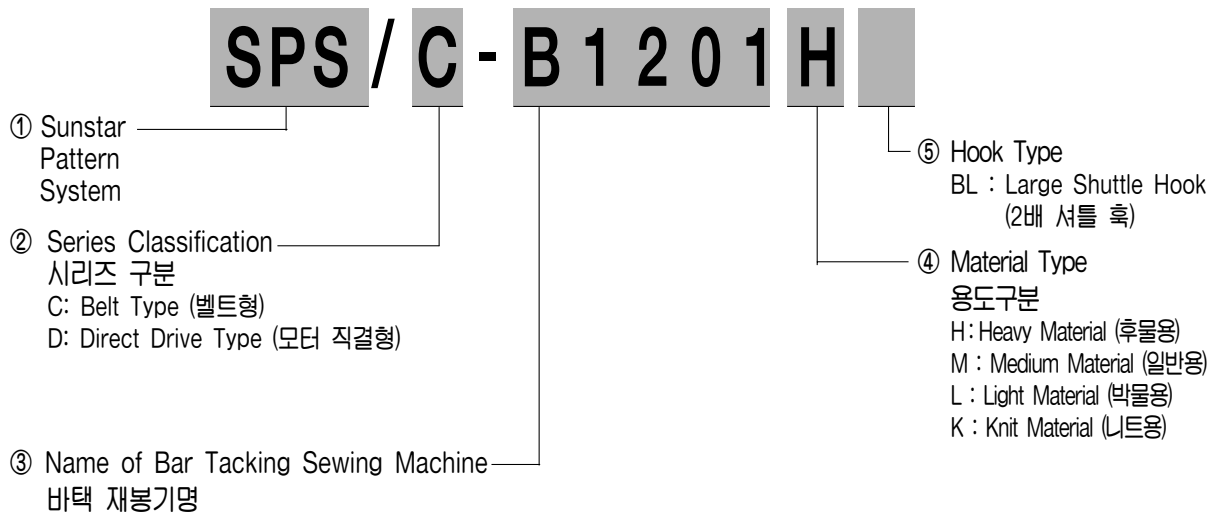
SPS / C - B 1 2 0 1 H

① Sunstar Pattern System

② Series Classification
시리즈 구분
C: Belt Type (벨트형)
D: Direct Drive Type (모터 직결형)

③ Name of Bar Tacking Sewing Machine
바택 재봉기명

⑤ Hook Type
BL : Large Shuttle Hook (2배 셔틀 훅)

④ Material Type
용도구분
H : Heavy Material (후물용)
M : Medium Material (일반용)
L : Light Material (박물용)
K : Knit Material (니트용)